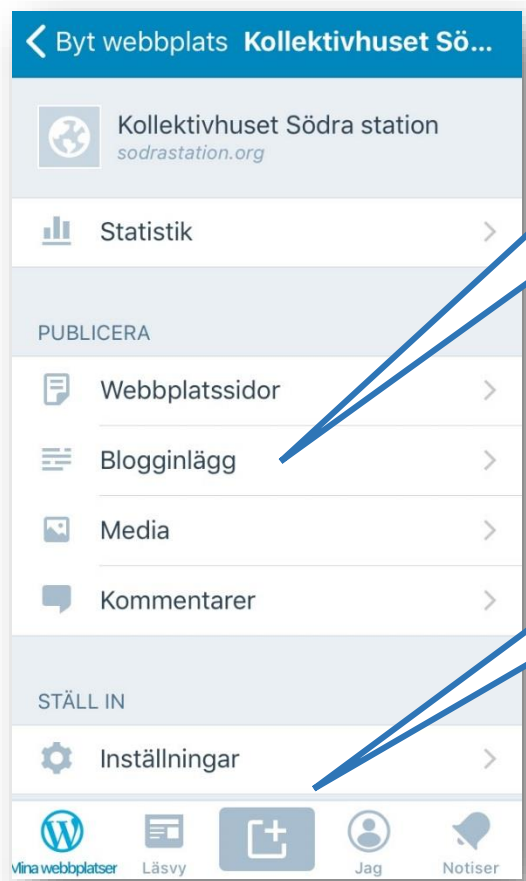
< Byt webbplats Kollektivhuset Sö...

Kollektivhuset Södra station
sodrastation.org

Statistik

PUBLICERA

Webbplatssidor

Blogginlägg

Media

Kommentarer

STÄLL IN

Inställningar

Mina webbplatser Läsvy Jag Notiser